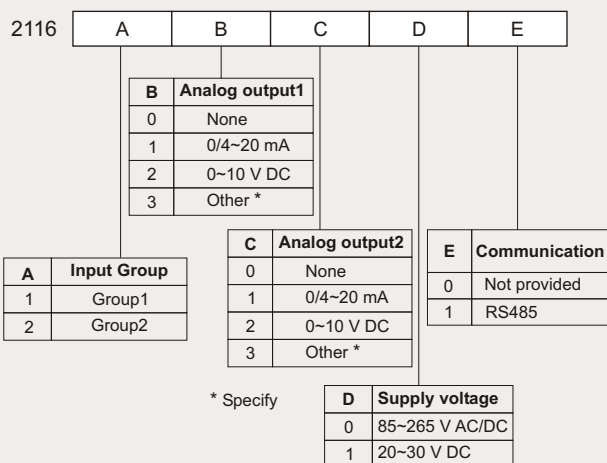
| 2116 | A | B | C | D | E |
|---|---|---|---|---|---|

| B | Analog output1 |
|---|---|
| 0 | None |
| 1 | 0/4~20 mA |
| 2 | 0~10 V DC |
| 3 | Other * |

| A | Input Group |
|---|---|
| 1 | Group1 |
| 2 | Group2 |

| C | Analog output2 |
|---|---|
| 0 | None |
| 1 | 0/4~20 mA |
| 2 | 0~10 V DC |
| 3 | Other * |

| E | Communication |
|---|---|
| 0 | Not provided |
| 1 | RS485 |

* Specify

| D | Supply voltage |
|---|---|
| 0 | 85~265 V AC/DC |
| 1 | 20~30 V DC |